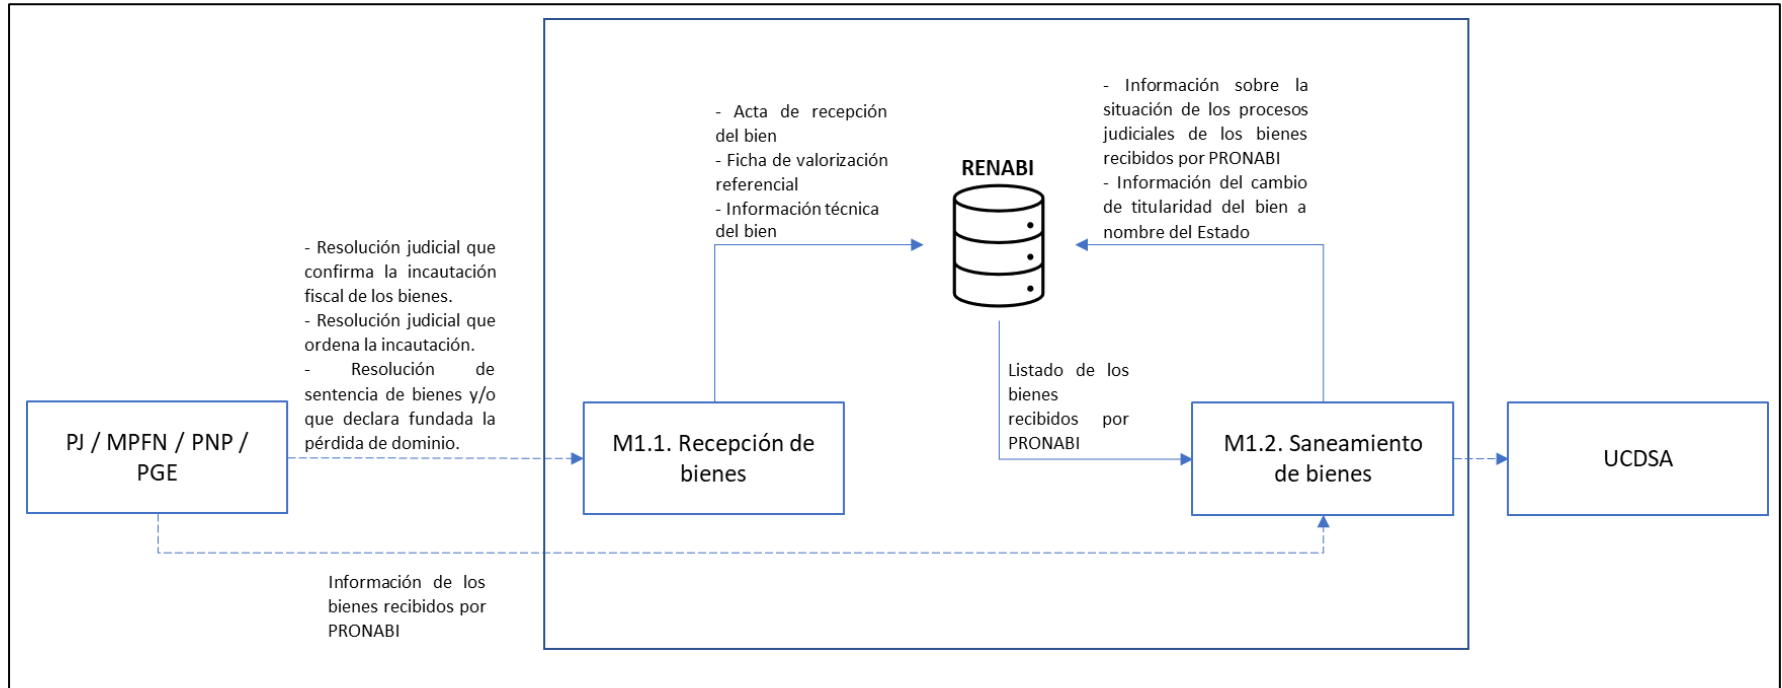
- Información sobre la situación de los procesos judiciales de los bienes recibidos por PRONABI
- Información del cambio de titularidad del bien a nombre del Estado

- Acta de recepción del bien
- Ficha de valorización referencial
- Información técnica del bien

RENABI

- Resolución judicial que confirma la incautación fiscal de los bienes.
- Resolución judicial que ordena la incautación.
- Resolución de sentencia de bienes y/o que declara fundada la pérdida de dominio.

Listado de los bienes recibidos por PRONABI

PJ / MPFN / PNP / PGE

M1.1. Recepción de bienes

M1.2. Saneamiento de bienes

UCDSA

Información de los bienes recibidos por PRONABI